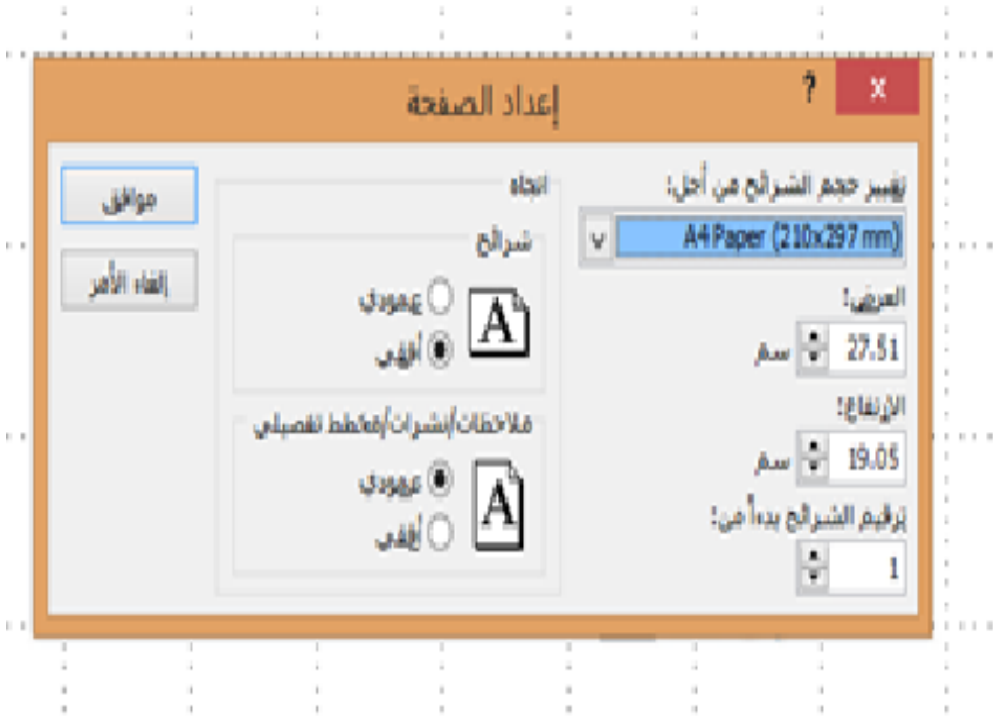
إعداد الصفحة

?

x

تغيير حجم الشرائح من أجل:

A4 Paper (210x297 mm)

العرض:

27.51

سم

الارتفاع:

19.05

سم

ترقيم الشرائح بدءاً من:

1

اتجاه

شرائح

A

عمودي

أفقي

ملاحظات/نشرات/مخطط تفصيلي

A

عمودي

أفقي

موافق

إلغاء الأمر